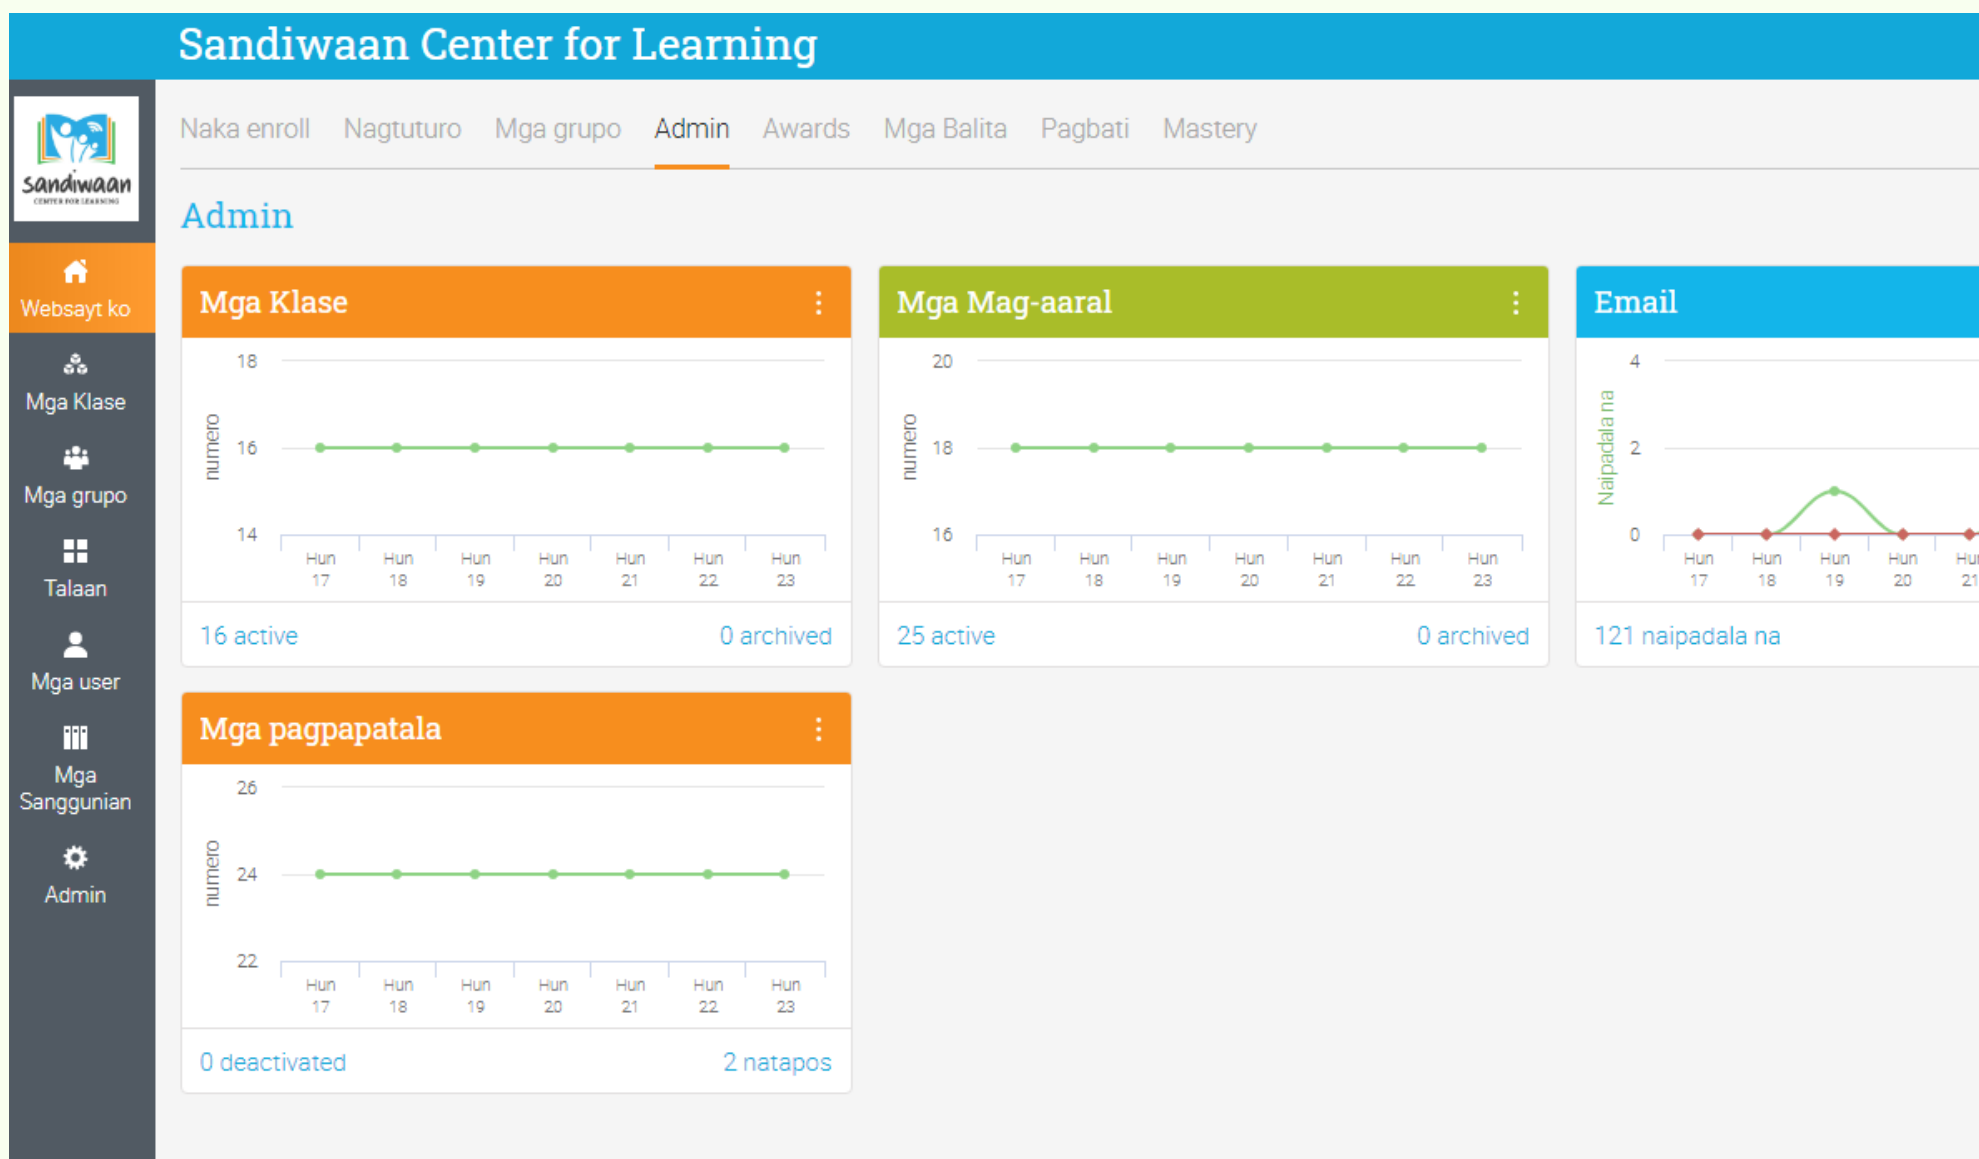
Sandiwaan Center for Learning

sandiwaan
CENTER FOR LEARNING

Websayt ko
Mga Klase
Mga grupo
Talaan
Mga user
Mga Sanggunian
Admin

Naka enroll Nagtuturo Mga grupo Admin Awards Mga Balita Pagbati Mastery

Admin

Mga Klase

18
16
14
numero
Hun 17 Hun 18 Hun 19 Hun 20 Hun 21 Hun 22 Hun 23

16 active 0 archived

Mga Mag-aaral

20
18
16
numero
Hun 17 Hun 18 Hun 19 Hun 20 Hun 21 Hun 22 Hun 23

25 active 0 archived

Email

4
2
0
Naipadala na
Hun 17 Hun 18 Hun 19 Hun 20 Hun 21

121 naipadala na

Mga pagpapatala

26
24
22
numero
Hun 17 Hun 18 Hun 19 Hun 20 Hun 21 Hun 22 Hun 23

0 deactivated 2 natapos